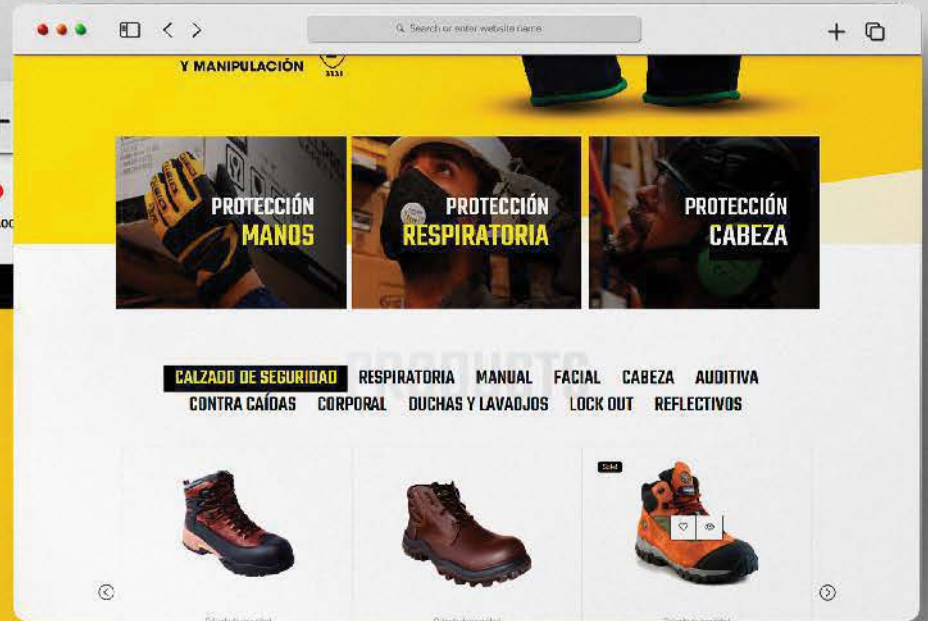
Search or enter website name

Y MANIPULACIÓN

PROTECCIÓN MANOS

PROTECCIÓN RESPIRATORIA

PROTECCIÓN CABEZA

PRODUCTO

CALZADO DE SEGURIDAD RESPIRATORIA MANUAL FACIAL CABEZA AUDITIVA CONTRA CAÍDAS CORPORAL DUCHAS Y LAVAOJOS LOCK OUT REFLECTIVOS

Sold

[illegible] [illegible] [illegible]